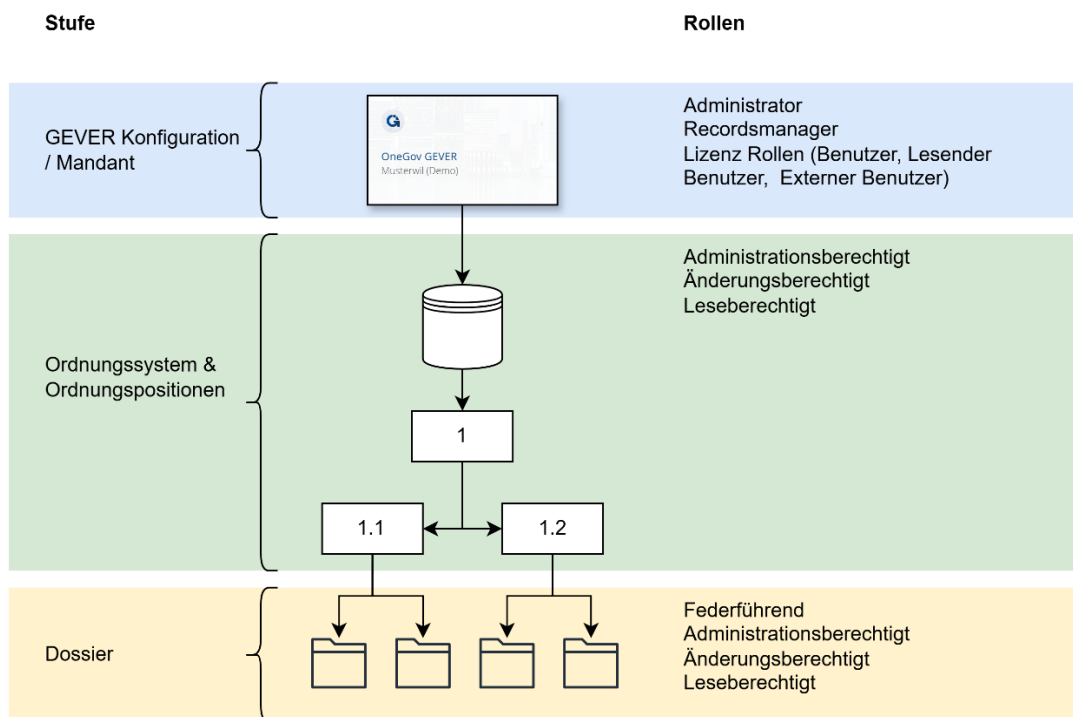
Stufe

Rollen

GEVER Konfiguration / Mandant

G

OneGov GEVER
Musterwil (Demo)

Administrator
Recordsmanager
Lizenz Rollen (Benutzer, Lesender Benutzer, Externer Benutzer)

Administrationsberechtigt
Änderungsberechtigt
Leseberechtigt

Ordnungssystem & Ordnungspositionen

1

1.1

1.2

Dossier

Federführend
Administrationsberechtigt
Änderungsberechtigt
Leseberechtigt